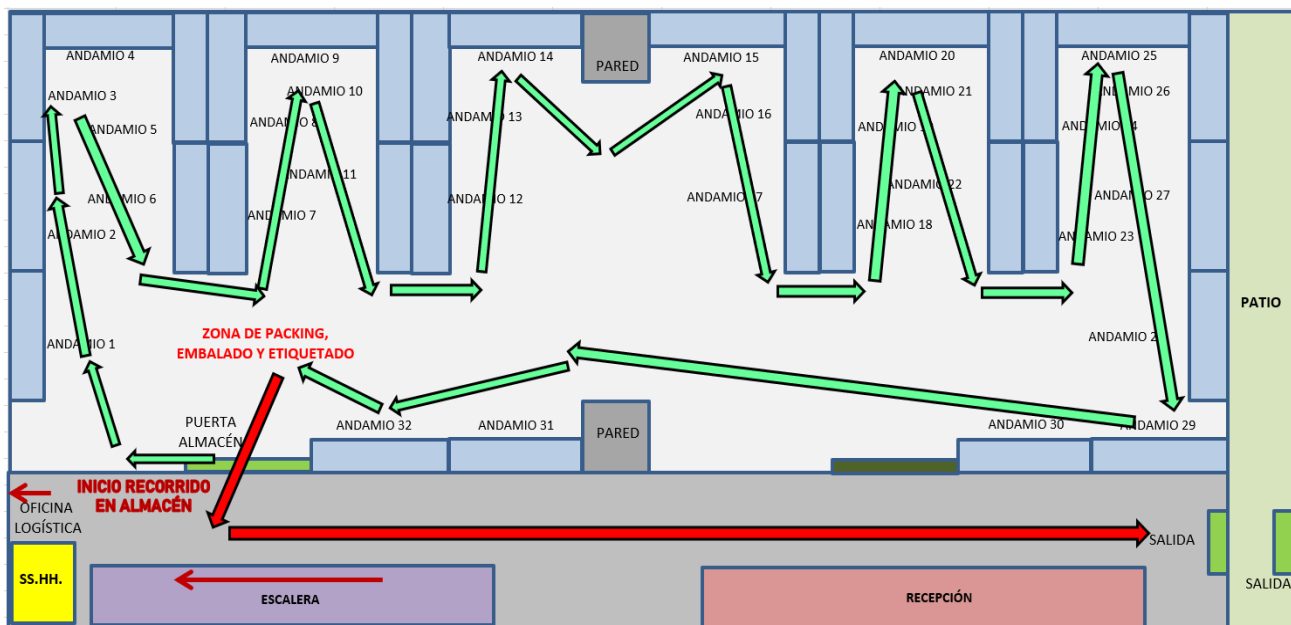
ANDAMIO 4
ANDAMIO 3
ANDAMIO 5
ANDAMIO 6
ANDAMIO 2
ANDAMIO 1
ANDAMIO 9
ANDAMIO 10
ANDAMIO 8
ANDAMIO 11
ANDAMIO 7
ANDAMIO 14
ANDAMIO 13
ANDAMIO 12
PARED
ANDAMIO 15
ANDAMIO 16
ANDAMIO 17
ANDAMIO 20
ANDAMIO 21
ANDAMIO 19
ANDAMIO 22
ANDAMIO 18
ANDAMIO 25
ANDAMIO 26
ANDAMIO 24
ANDAMIO 27
ANDAMIO 23
ANDAMIO 28
PATIO
ZONA DE PACKING, EMBALADO Y ETIQUETADO
PUERTA ALMACÉN
ANDAMIO 32
ANDAMIO 31
PARED
ANDAMIO 30
ANDAMIO 29
INICIO RECORRIDO EN ALMACÉN
OFICINA LOGÍSTICA
SALIDA
SS.HH.
ESCALERA
RECEPCIÓN
SALIDA